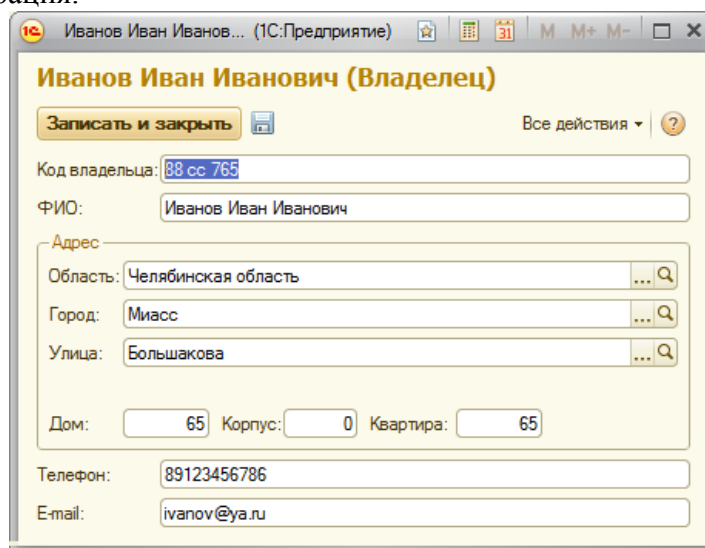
1С Иванов Иван Иванов... (1С:Предприятие) M M+ M-

Иванов Иван Иванович (Владелец)

Записать и закрыть

Все действия ▾ ?

Код владельца: 88 cc 765

ФИО: Иванов Иван Иванович

Адрес

Область: Челябинская область

Город: Миасс

Улица: Большакова

Дом: 65 Корпус: 0 Квартира: 65

Телефон: 89123456786

E-mail: ivanov@ya.ru